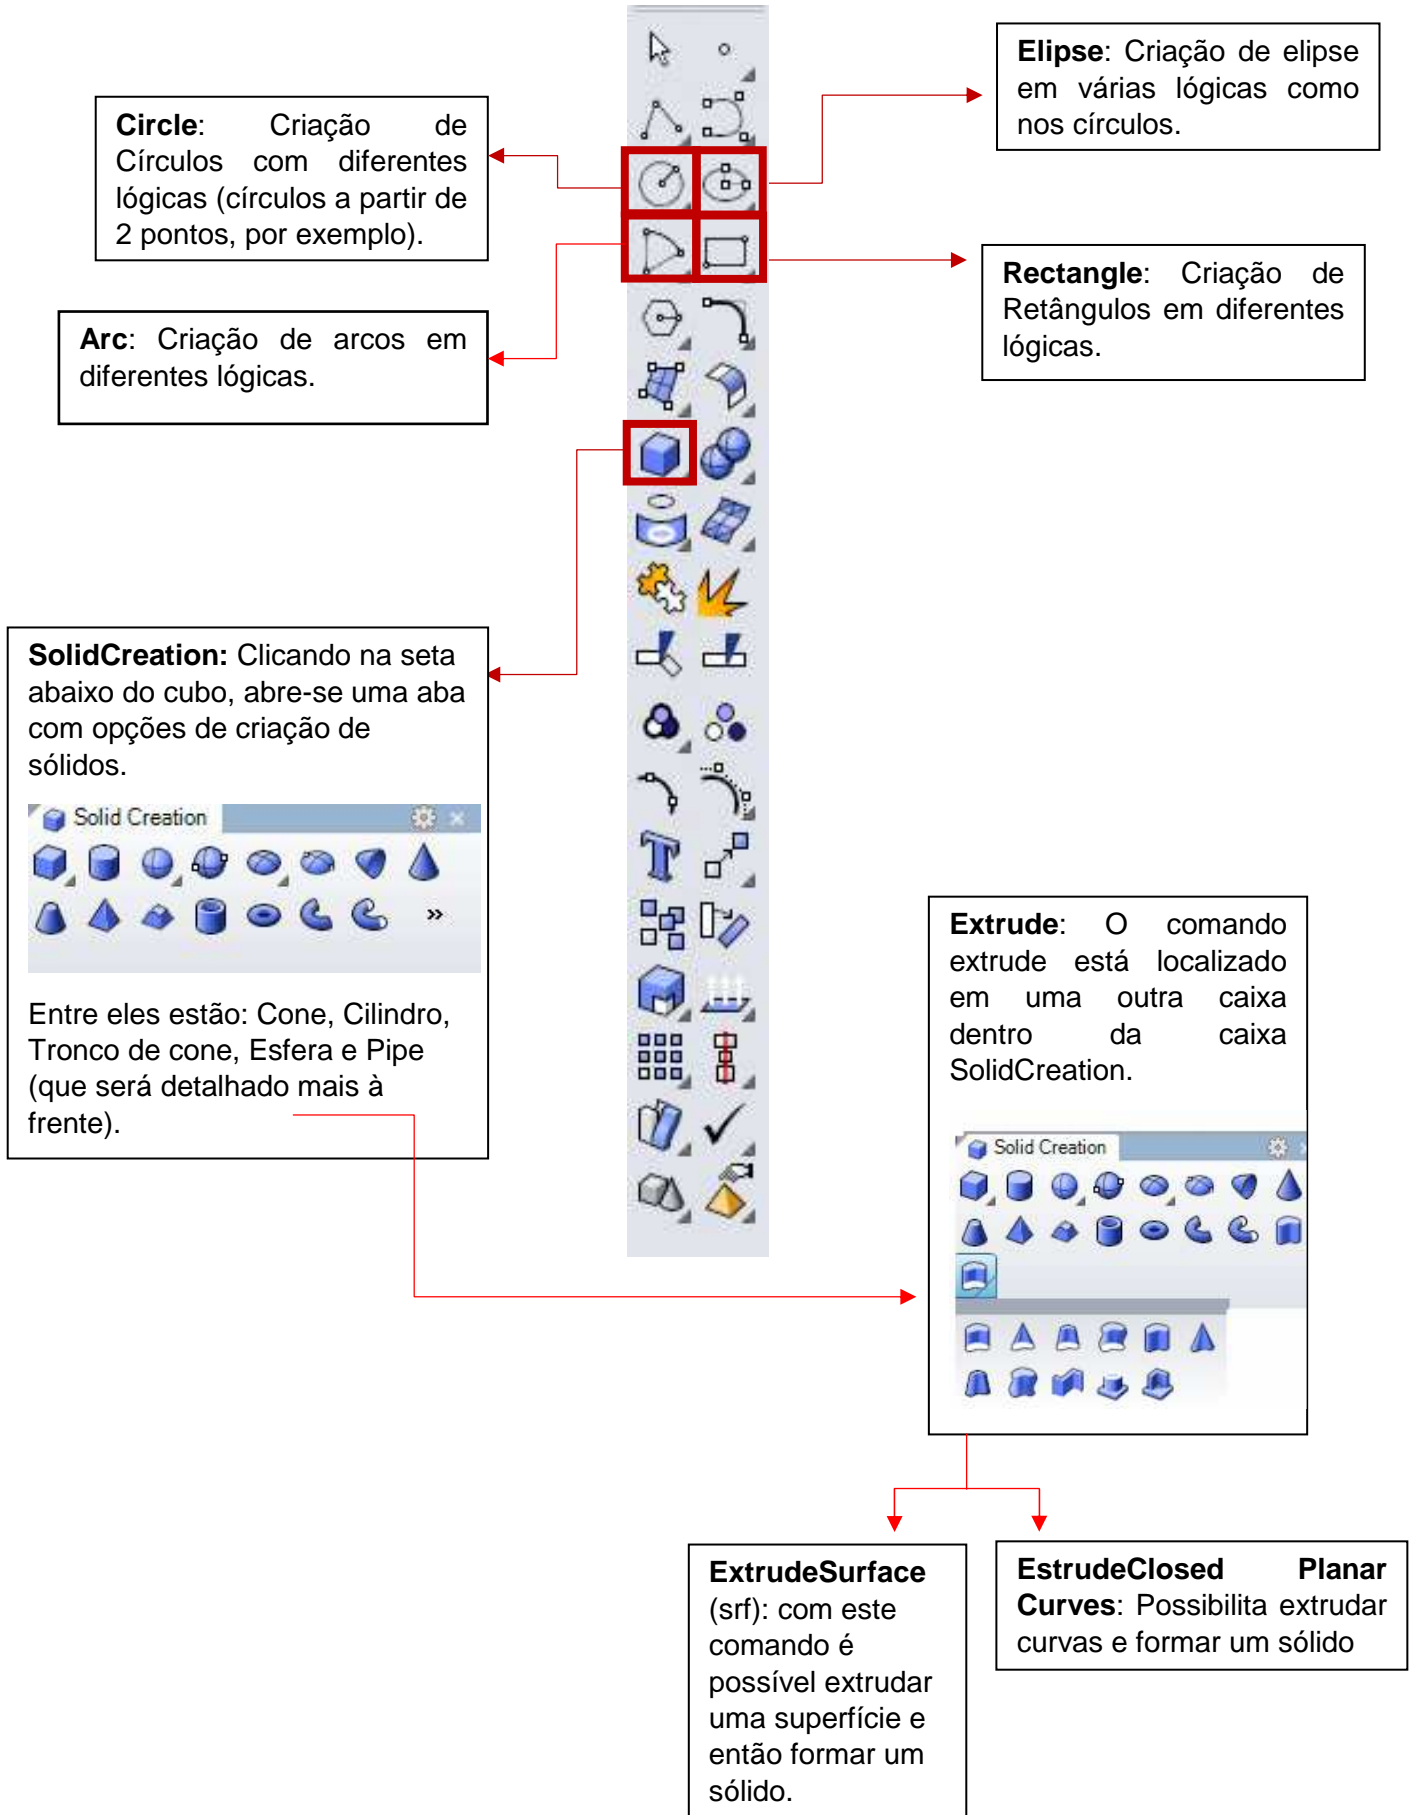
**Circle**: Criação de Círculos com diferentes lógicas (círculos a partir de 2 pontos, por exemplo).

**Elipse**: Criação de elipse em várias lógicas como nos círculos.

**Arc**: Criação de arcos em diferentes lógicas.

**Rectangle**: Criação de Retângulos em diferentes lógicas.

**SolidCreation:** Clicando na seta abaixo do cubo, abre-se uma aba com opções de criação de sólidos.

Solid Creation

»

Entre eles estão: Cone, Cilindro, Tronco de cone, Esfera e Pipe (que será detalhado mais à frente).

**Extrude**: O comando extrude está localizado em uma outra caixa dentro da caixa SolidCreation.

Solid Creation

**ExtrudeSurface** (srf): com este comando é possível extrudar uma superfície e então formar um sólido.

**EstrudeClosed Planar Curves**: Possibilita extrudar curvas e formar um sólido